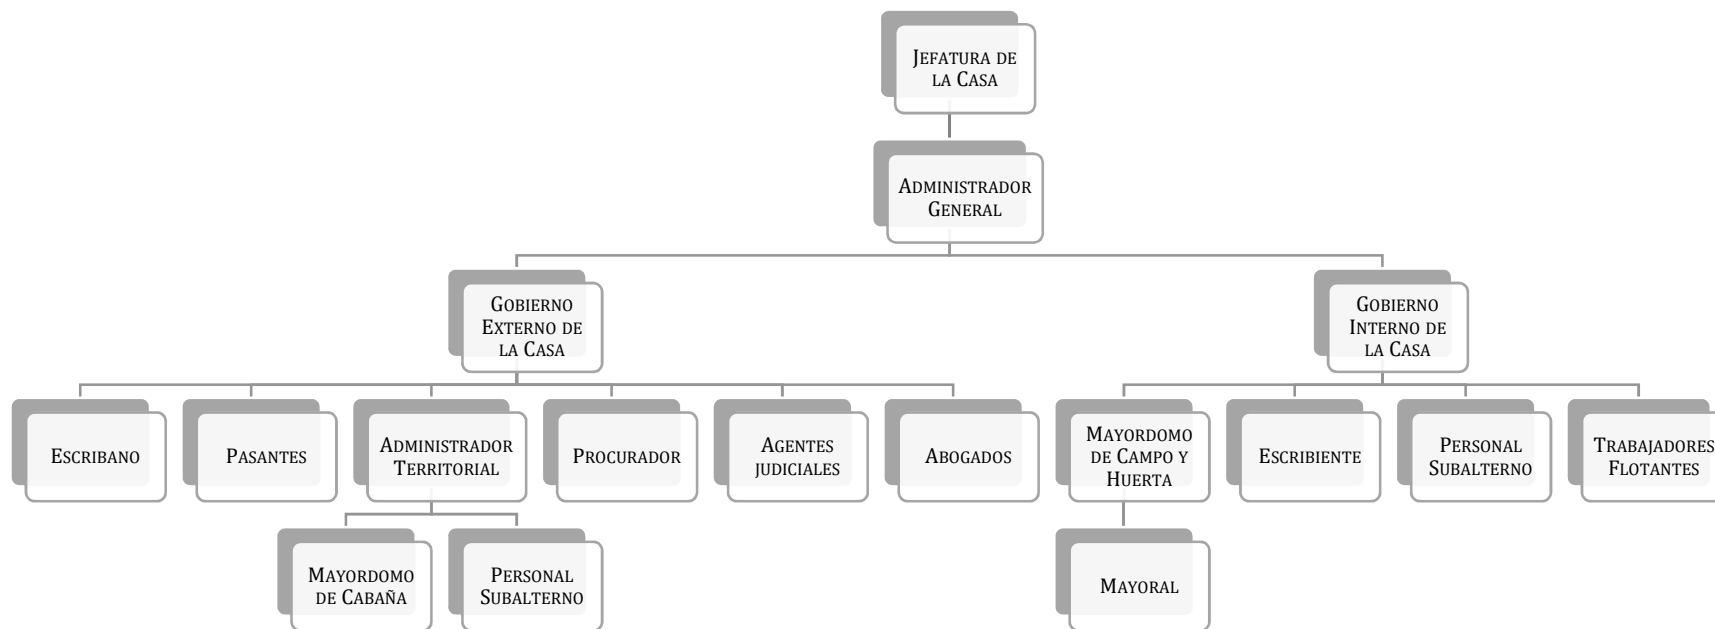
Jefatura de la Casa

Administrador General

Gobierno Externo de la Casa

Gobierno Interno de la Casa

Escribano

Pasantes

Administrador Territorial

Procurador

Agentes judiciales

Abogados

Mayordomo de Campo y Huerta

Escribiente

Personal Subalterno

Trabajadores Flotantes

Mayordomo de Cabaña

Personal Subalterno

Mayoral